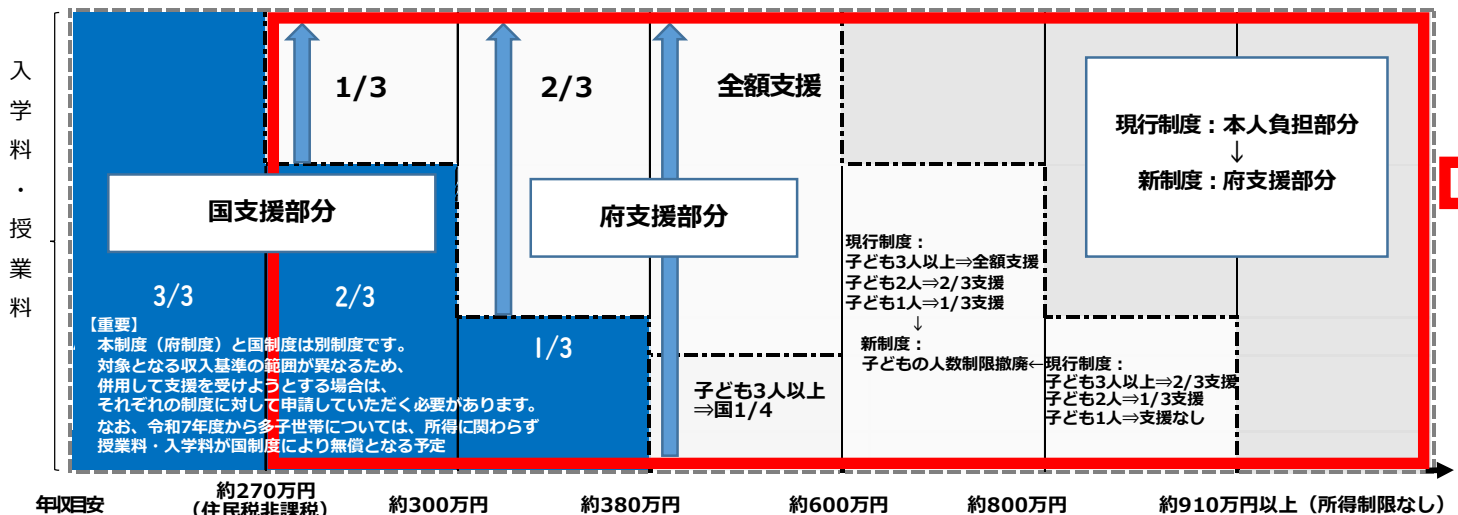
入学料・授業料

1/3

2/3

全額支援

現行制度：本人負担部分
↓
新制度：府支援部分

国支援部分

府支援部分

現行制度：
子ども3人以上⇒全額支援
子ども2人⇒2/3支援
子ども1人⇒1/3支援
↓
新制度：
子どもの人数制限撤廃←

3/3

2/3

1/3

【重要】
本制度（府制度）と国制度は別制度です。
対象となる収入基準の範囲が異なるため、
併用して支援を受けようとする場合は、
それぞれの制度に対して申請していただく必要があります。
なお、令和7年度から多子世帯については、所得に関わらず
授業料・入学料が国制度により無償となる予定

子ども3人以上
⇒国1/4

現行制度：
子ども3人以上⇒2/3支援
子ども2人⇒1/3支援
子ども1人⇒支援なし

年収目安
約270万円
（住民税非課税）
約300万円
約380万円
約600万円
約800万円
約910万円以上（所得制限なし）